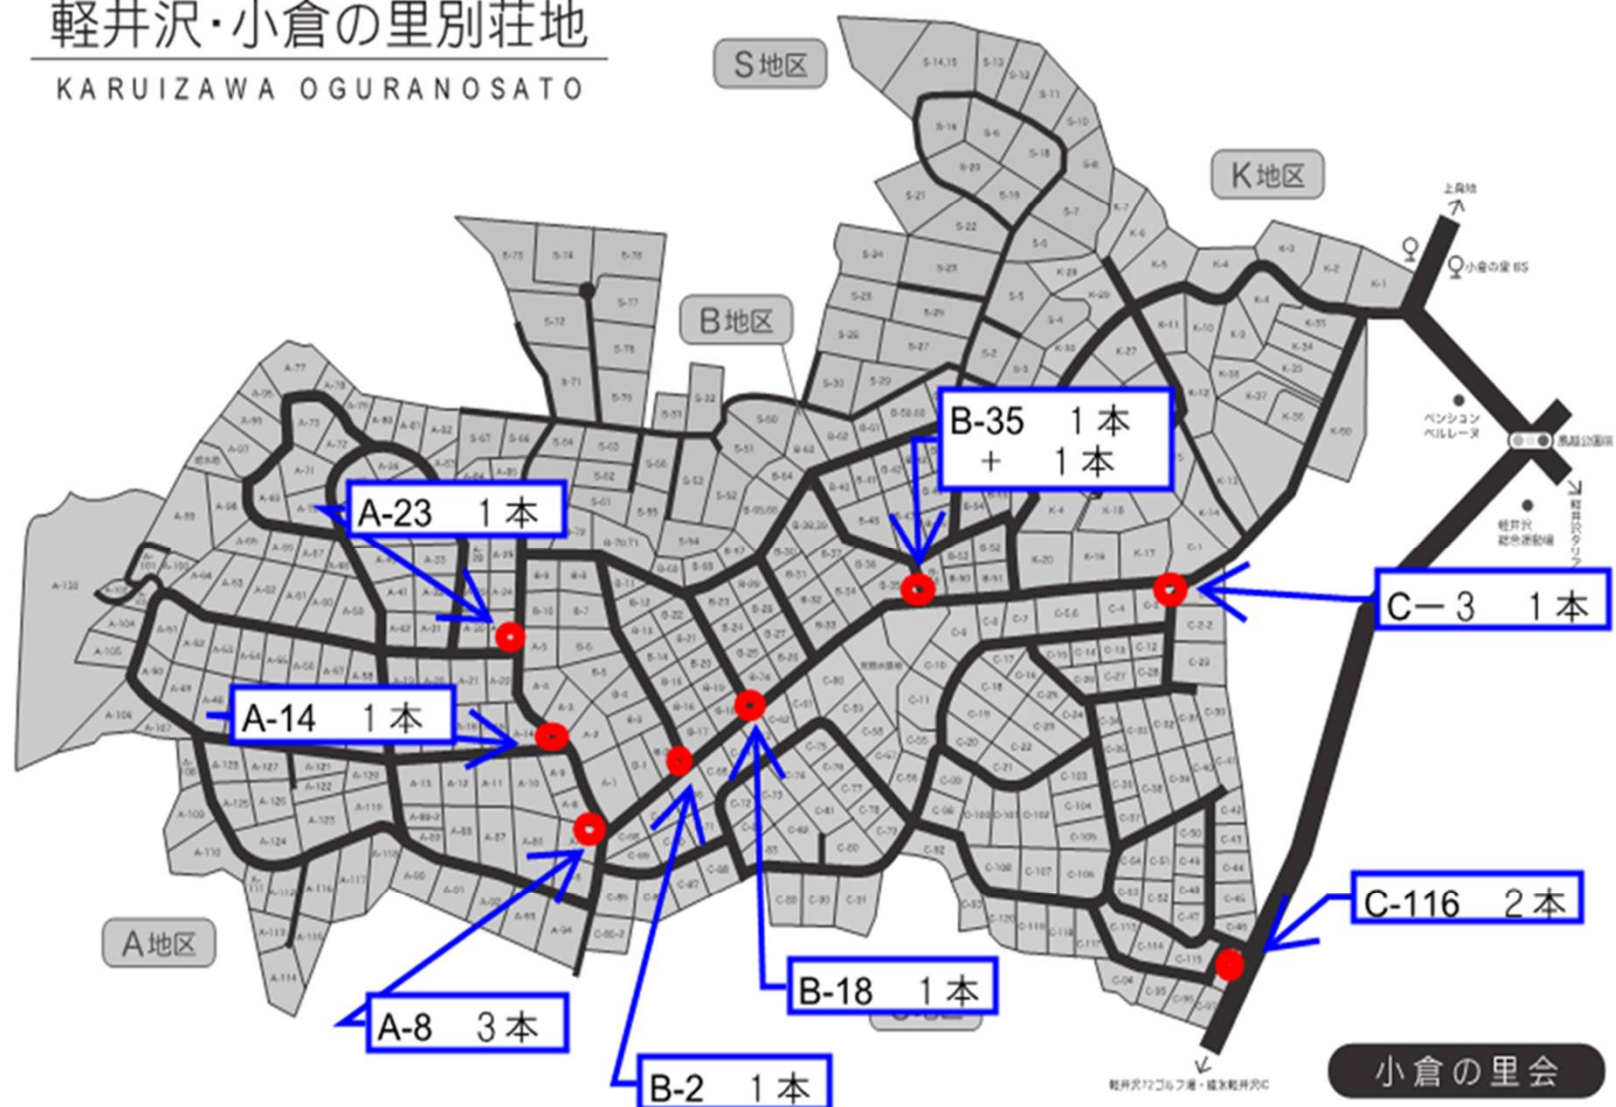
軽井沢・小倉の里別荘地

KARUIZAWA OGURANOSATO

S地区

K地区

B地区

A地区

B-35　1本
＋　1本

A-23　1本

C－3　1本

A-14　1本

C-116　2本

B-18　1本

A-8　3本

B-2　1本

小倉の里会

上発地

小倉の里 BS

ペンション ベルレーヌ

風越公園

軽井沢 総合運動場

軽井沢72ゴルフ東・碓氷軽井沢IC